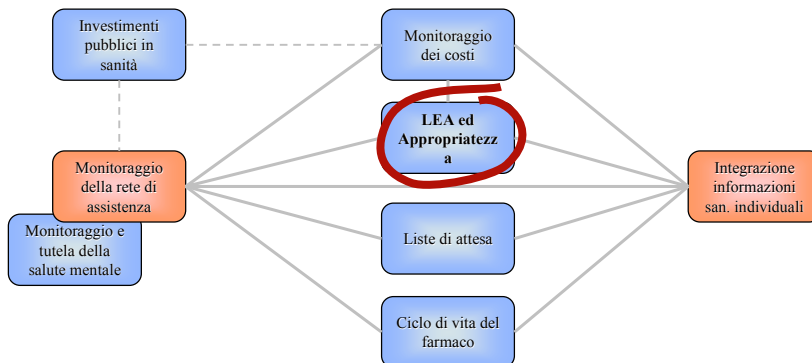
Investimenti pubblici in sanità

Monitoraggio dei costi

LEA ed Appropriatezz a

Monitoraggio della rete di assistenza

Monitoraggio e tutela della salute mentale

Liste di attesa

Integrazione informazioni san. individuali

Ciclo di vita del farmaco